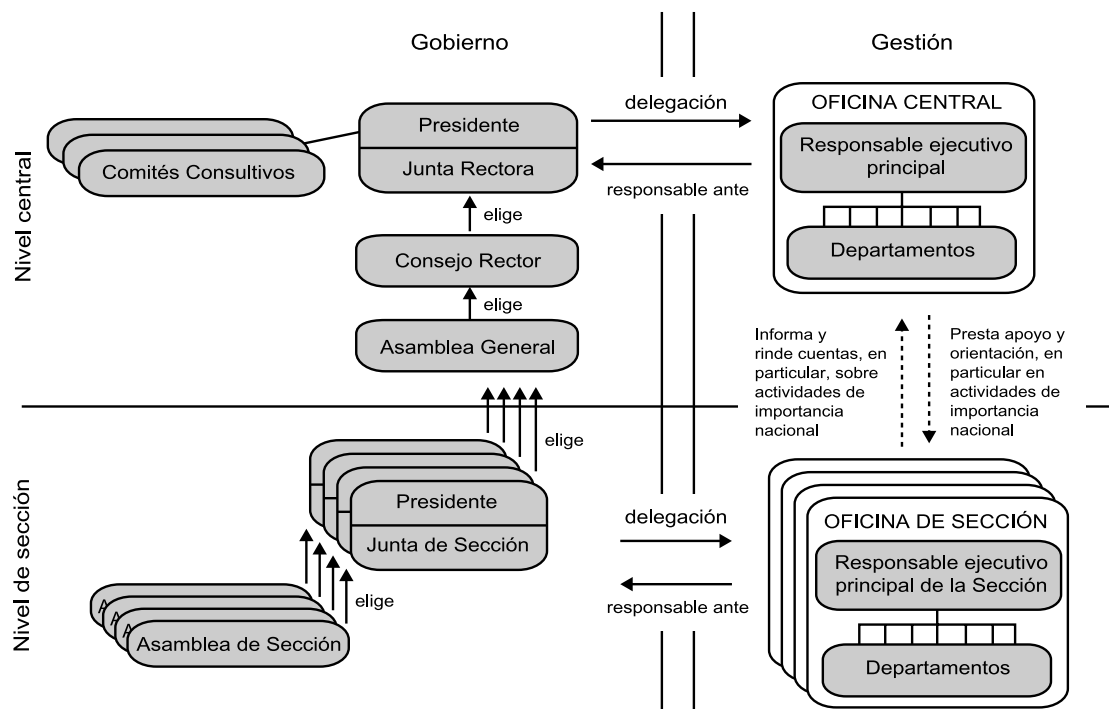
Gobierno

Gestión

Nivel central

Comités Consultivos

Presidente

Junta Rectora

delegación

responsable ante

OFICINA CENTRAL

Responsable ejecutivo principal

Departamentos

elige

Consejo Rector

elige

Asamblea General

Informa y rinde cuentas, en particular, sobre actividades de importancia nacional

Presta apoyo y orientación, en particular en actividades de importancia nacional

elige

Nivel de sección

Presidente

Junta de Sección

delegación

responsable ante

OFICINA DE SECCIÓN

Responsable ejecutivo principal de la Sección

Departamentos

elige

Asamblea de Sección